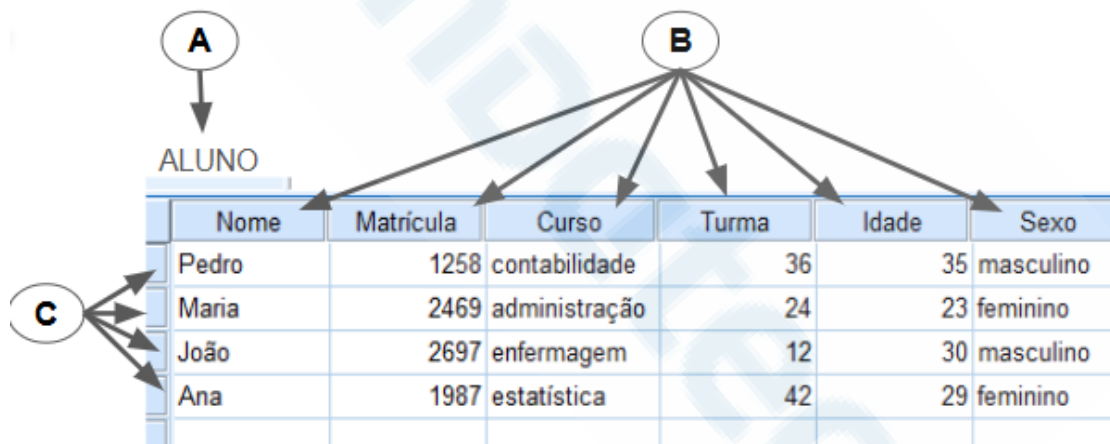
A

B

ALUNO

C

| Nome | Matrícula | Curso | Turma | Idade | Sexo |
|---|---|---|---|---|---|
| Pedro | 1258 | contabilidade | 36 | 35 | masculino |
| Maria | 2469 | administração | 24 | 23 | feminino |
| João | 2697 | enfermagem | 12 | 30 | masculino |
| Ana | 1987 | estatística | 42 | 29 | feminino |